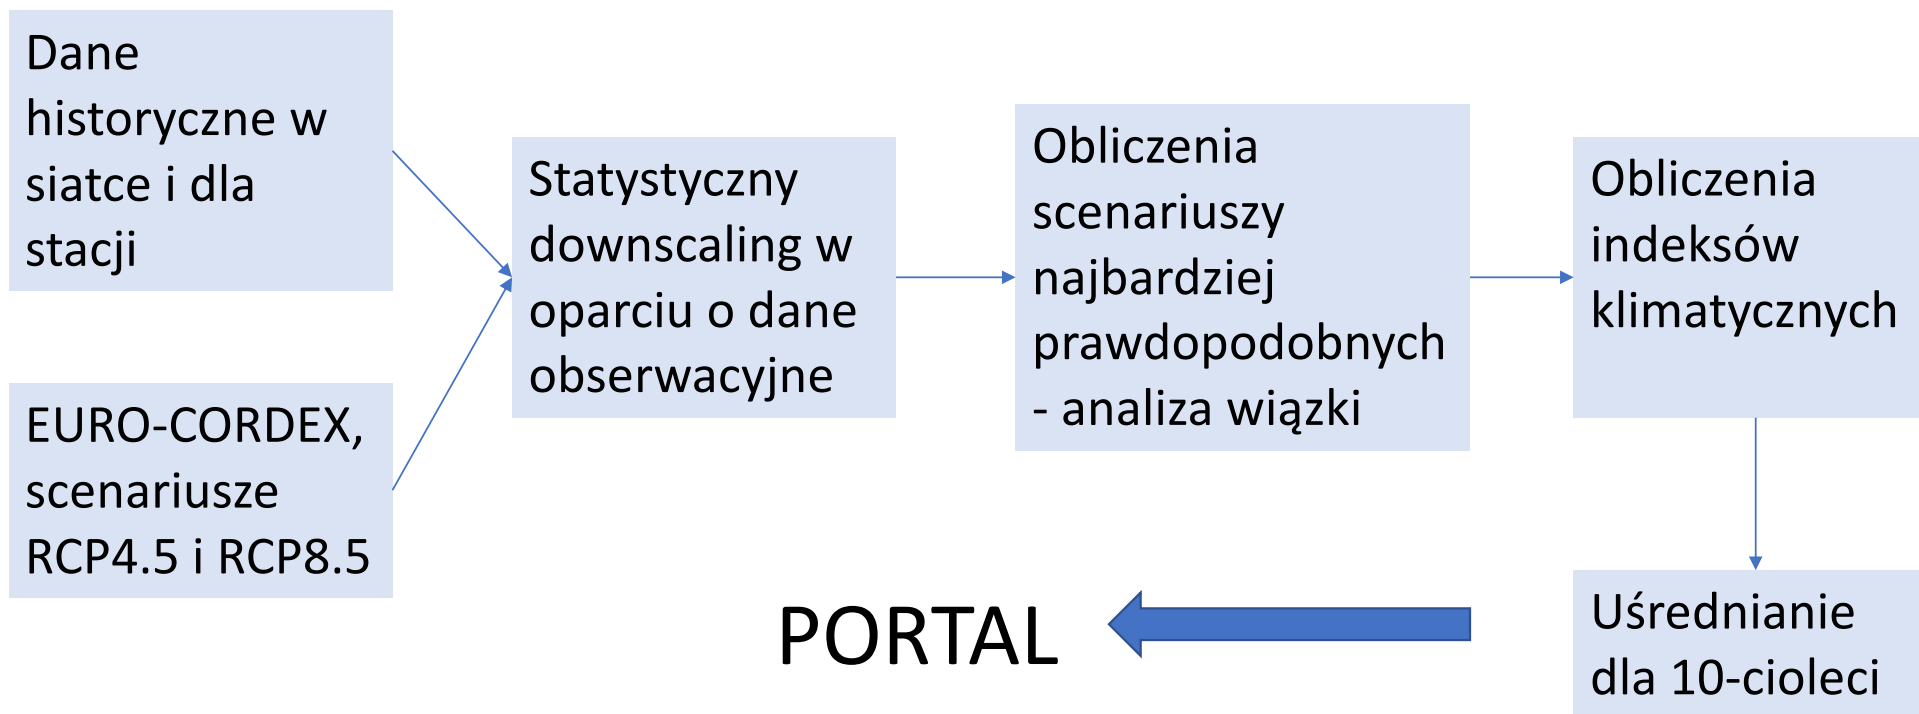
Dane historyczne w siatce i dla stacji

EURO-CORDEX, scenariusze RCP4.5 i RCP8.5

Statystyczny downscaling w oparciu o dane obserwacyjne

Obliczenia scenariuszy najbardziej prawdopodobnych - analiza wiązki

Obliczenia indeksów klimatycznych

Uśrednianie dla 10-cioleci

PORTAL